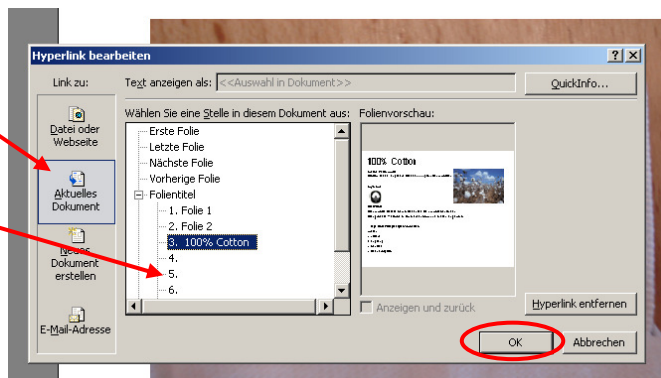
Hyperlink bearbeiten

?
X

Link zu:

Text anzeigen als: <<Auswahl in Dokument>>

QuickInfo...

Datei oder Webseite

Aktuelles Dokument

Neues Dokument erstellen

E-Mail-Adresse

Wählen Sie eine Stelle in diesem Dokument aus:

Erste Folie
Letzte Folie
Nächste Folie
Vorherige Folie
Folientitel
1. Folie 1
2. Folie 2
3. 100% Cotton
4.
5.
6.

Folienvorschau:

100% Cotton

Anzeigen und zurück

Hyperlink entfernen

OK

Abbrechen